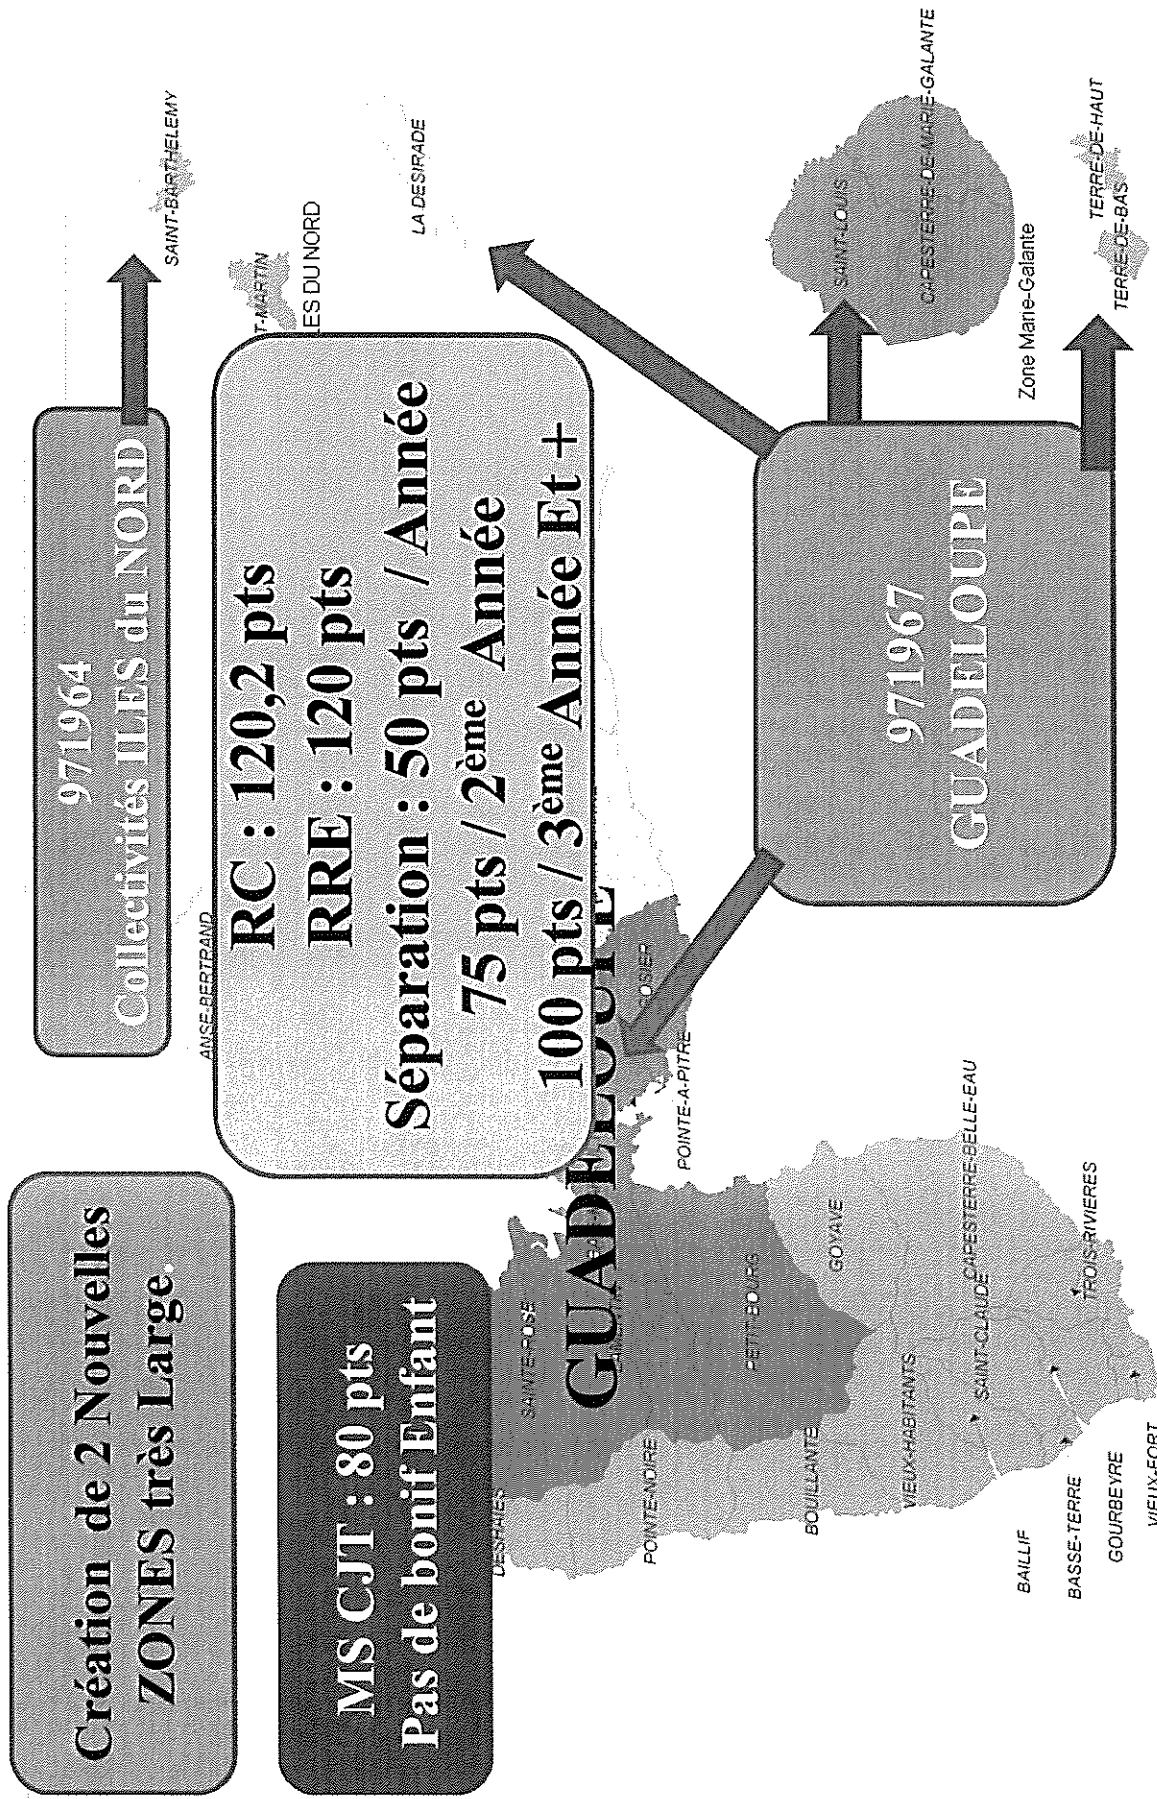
Création de 2 Nouvelles ZONES très Large.

MS CJT : 80 pts
Pas de bonif Enfant

971964
Collectivités ILES du NORD

RC : 120,2 pts
RRE : 120 pts
Séparation : 50 pts / Année
75 pts / 2ème Année
100 pts / 3ème Année Et +

971967
GUADELOUPE

GUADELOUPE

SAINT-BARTHELEMY
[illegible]T-MARTIN
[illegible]ES DU NORD
LA DESIRADE
SAINT-LOUIS
CAPESTERRE-DE-MARIE-GALANTE
Zone Marie-Galante
TERRE-DE-HAUT
TERRE-DE-BAS
ANSE-BERTRAND
GOSIER
POINTE-A-PITRE
SAINTE-ROSE
DESHAIES
POINTE-NOIRE
PETIT-BOURG
GOYAVE
CAPESTERRE-BELLE-EAU
BOUILLANTE
VIEUX-HABITANTS
SAINT-CLAUDE
TROIS-RIVIERES
BAILLIF
BASSE-TERRE
GOURBEYRE
VIEUX-FORT